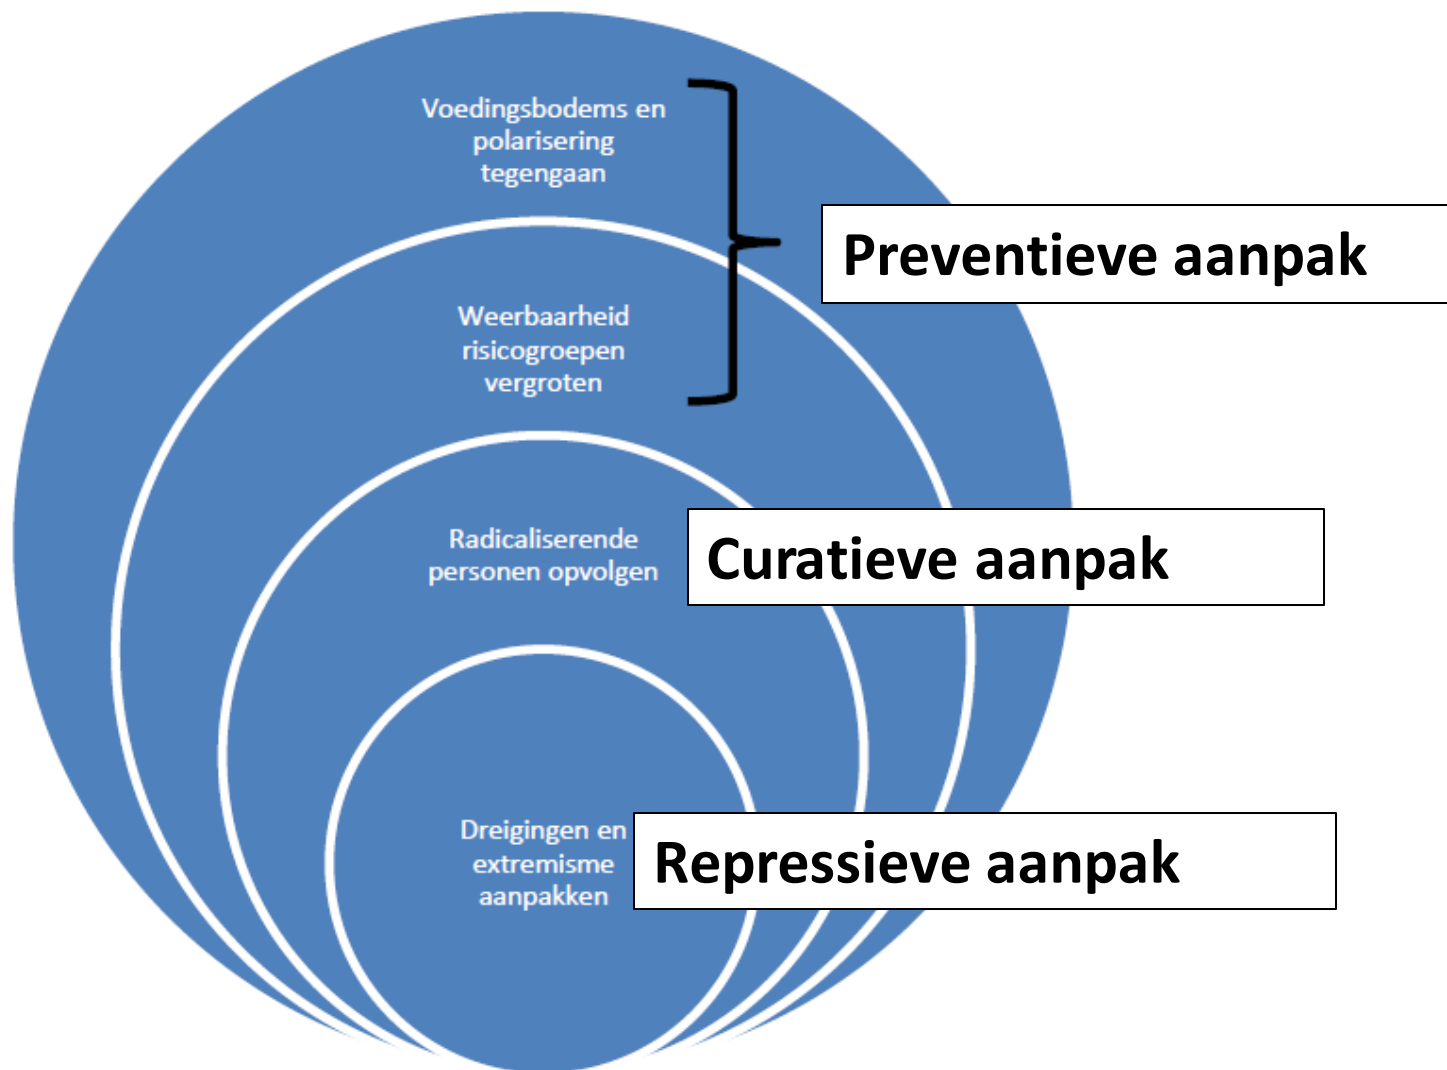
Voedingsbodems en polarisering tegengaan

Weerbaarheid risicogroepen vergroten

Preventieve aanpak

Radicaliserende personen opvolgen

Curatieve aanpak

Dreigingen en extremisme aanpakken

Repressieve aanpak